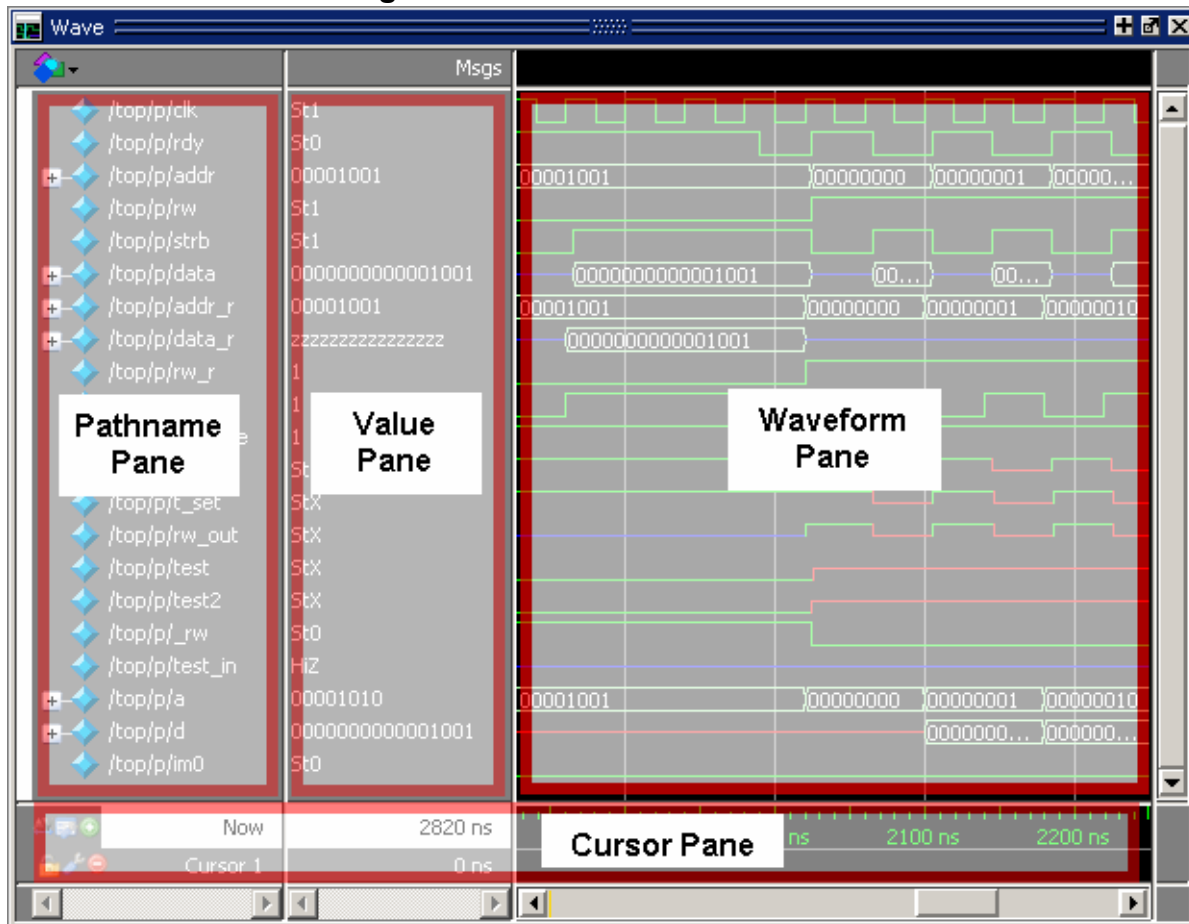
Wave

Msgs

/top/p/clk St1
/top/p/rdy St0
/top/p/addr 00001001
/top/p/rw St1
/top/p/strb St1
/top/p/data 0000000000001001
/top/p/addr_r 00001001
/top/p/data_r zzzzzzzzzzzzzzzz
/top/p/rw_r 1
1
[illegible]e 1
St
/top/p/t_set StX
/top/p/rw_out StX
/top/p/test StX
/top/p/test2 StX
/top/p/_rw St0
/top/p/test_in HiZ
/top/p/a 00001010
/top/p/d 0000000000001001
/top/p/im0 St0

00001001 00000000 00000001 00000...
0000000000001001 00... 00...
00001001 00000000 00000001 00000010
0000000000001001
00001001 00000000 00000001 00000010
0000000... 000000...

Pathname Pane

Value Pane

Waveform Pane

Now 2820 ns
Cursor 1 0 ns

ns 2100 ns 2200 ns

Cursor Pane